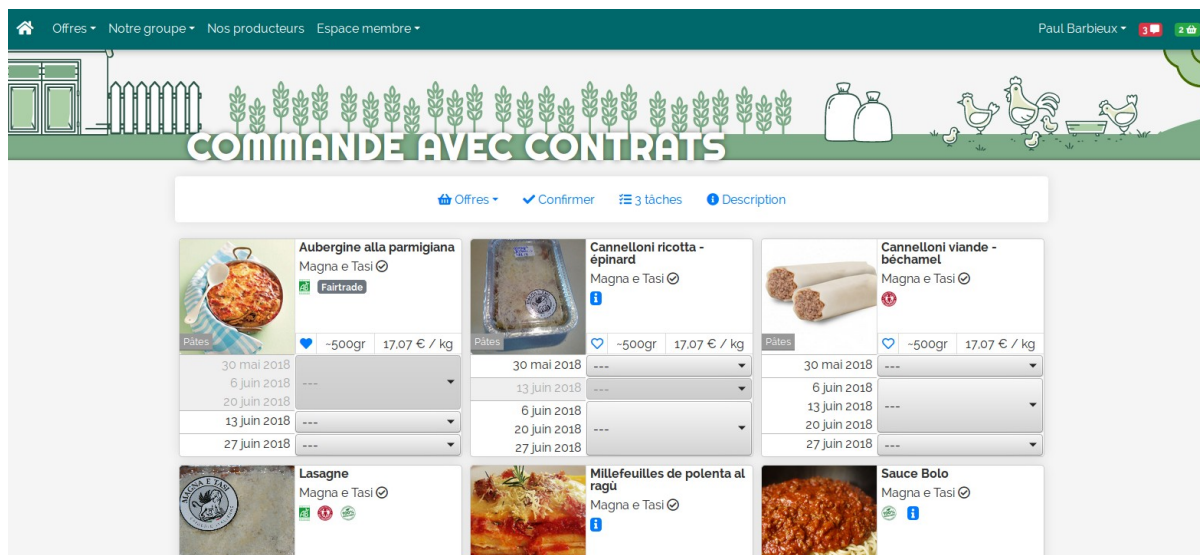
Offres ▾ Notre groupe ▾ Nos producteurs Espace membre ▾

Paul Barbieux ▾ 3 2

COMMANDE AVEC CONTRATS

Offres ▾ Confirmer 3 tâches Description

Aubergine alla parmigiana
Magna e Tasi
Fairtrade
Pâtes
~500gr 17,07 € / kg
30 mai 2018
6 juin 2018
20 juin 2018
---
13 juin 2018 ---
27 juin 2018 ---

Cannelloni ricotta - épinard
Magna e Tasi
Pâtes
~500gr 17,07 € / kg
30 mai 2018 ---
13 juin 2018 ---
6 juin 2018
20 juin 2018
27 juin 2018
---

Cannelloni viande - béchamel
Magna e Tasi
Pâtes
~500gr 17,07 € / kg
30 mai 2018 ---
6 juin 2018
13 juin 2018
20 juin 2018
---
27 juin 2018 ---

Lasagne
Magna e Tasi
MAGNA E TASI

Millefeuilles de polenta al ragù
Magna e Tasi

Sauce Bolo
Magna e Tasi